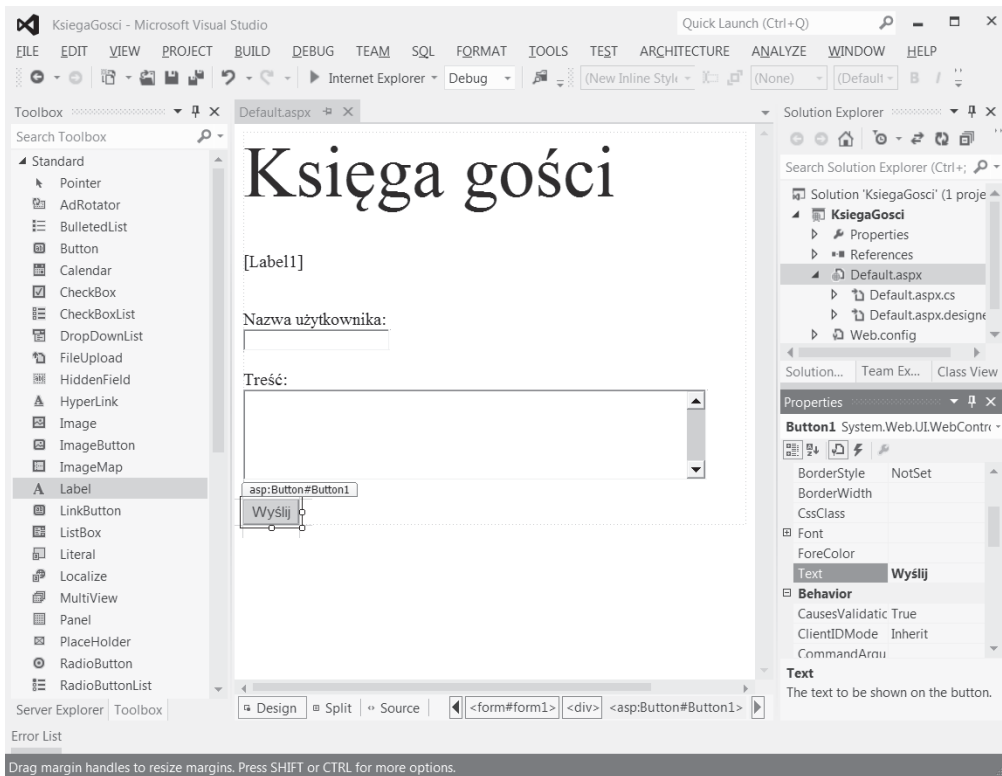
KsiegaGosci - Microsoft Visual Studio
Quick Launch (Ctrl+Q)

FILE EDIT VIEW PROJECT BUILD DEBUG TEAM SQL FORMAT TOOLS TEST ARCHITECTURE ANALYZE WINDOW HELP

Internet Explorer Debug (New Inline Style (None) (Default B I

Toolbox
Search Toolbox
Standard
Pointer
AdRotator
BulletedList
Button
Calendar
CheckBox
CheckBoxList
DropDownList
FileUpload
HiddenField
HyperLink
Image
ImageButton
ImageMap
Label
LinkButton
ListBox
Literal
Localize
MultiView
Panel
PlaceHolder
RadioButton
RadioButtonList
Server Explorer Toolbox

Default.aspx

Księga gości

[Label1]

Nazwa użytkownika:

Treść:

asp:Button#Button1
Wyślij

Design Split Source <form#form1> <div> <asp:Button#Button1>

Solution Explorer
Search Solution Explorer (Ctrl+;
Solution 'KsiegaGosci' (1 proje
KsiegaGosci
Properties
References
Default.aspx
Default.aspx.cs
Default.aspx.designe
Web.config
Solution... Team Ex... Class View

Properties
Button1 System.Web.UI.WebContro
| BorderStyle | NotSet |
|---|---|
| BorderWidth | |
| CssClass | |
| Font | |
| ForeColor | |
| Text | Wyślij |
| Behavior | |
| CausesValidatic | True |
| ClientIDMode | Inherit |
| CommandArgu | |
Text
The text to be shown on the button.

Error List
Drag margin handles to resize margins. Press SHIFT or CTRL for more options.